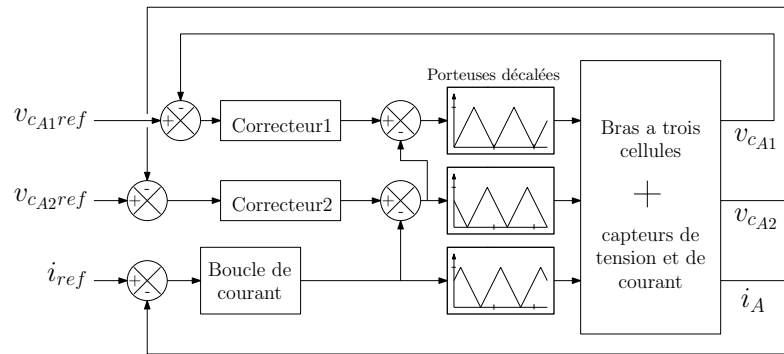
Porteuses décalées

$v_{c_{A1}ref}$

$v_{c_{A2}ref}$

$i_{ref}$

+ -

+ -

+ -

+ -

+ -

Correcteur1

Correcteur2

Boucle de courant

Bras a trois cellules

+

capteurs de tension et de courant

$v_{c_{A1}}$

$v_{c_{A2}}$

$i_A$